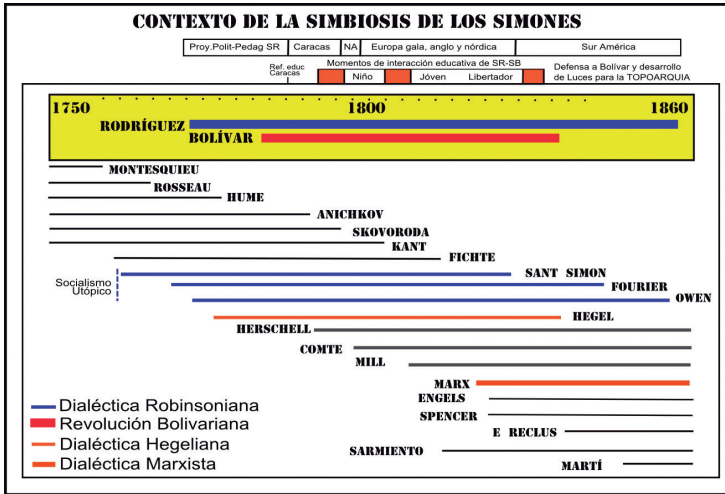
CONTEXTO DE LA SIMBIOSIS DE LOS SIMONES

| Proy.Polit-Pedag SR | Caracas | NA | Europa gala, anglo y nórdica | Sur América |
|---|---|---|---|---|

Ref. educ Caracas

Momentos de interacción educativa de SR-SB

Niño | Jóven | Libertador

Defensa a Bolívar y desarrollo de Luces para la TOPOARQUIA

1750 1800 1860

RODRÍGUEZ

BOLÍVAR

MONTESQUIEU

ROSSEAU

HUME

ANICHKOV

SKOVORODA

KANT

FICHTE

Socialismo Utópico

SANT SIMON

FOURIER

OWEN

HEGEL

HERSCHELL

COMTE

MILL

MARX

ENGELS

SPENCER

E RECLUS

SARMIENTO

MARTÍ

Dialéctica Robinsoniana
Revolución Bolivariana
Dialéctica Hegeliana
Dialéctica Marxista